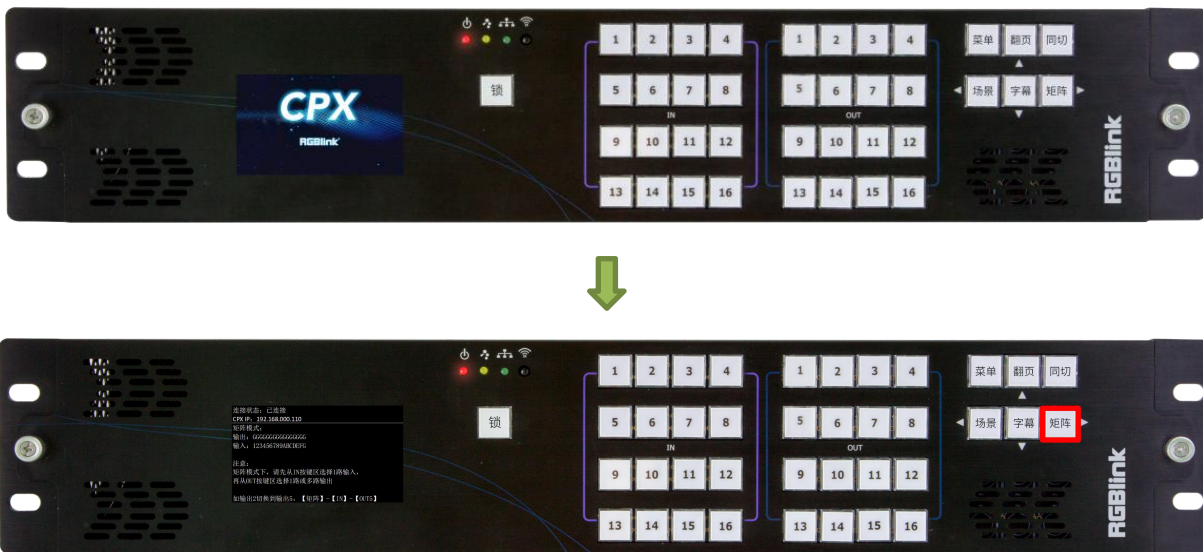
CPX
RGBlink

锁

1 2 3 4
5 6 7 8
IN
9 10 11 12
13 14 15 16

1 2 3 4
5 6 7 8
OUT
9 10 11 12
13 14 15 16

菜单 翻页 同切
场景 字幕 矩阵

RGBlink

连接状态：已连接
CPX IP: 192.168.000.110
矩阵模式：
输出：GGGGGGGGGGGGGGGG
输入：123456789ABCDEFG

注意：
矩阵模式下，请先从IN按键区选择1路输入，
再从OUT按键区选择1路或多路输出

如输出2切换到输出5，【矩阵】-【IN】-【OUT5】

锁

1 2 3 4
5 6 7 8
IN
9 10 11 12
13 14 15 16

1 2 3 4
5 6 7 8
OUT
9 10 11 12
13 14 15 16

菜单 翻页 同切
场景 字幕 矩阵

RGBlink